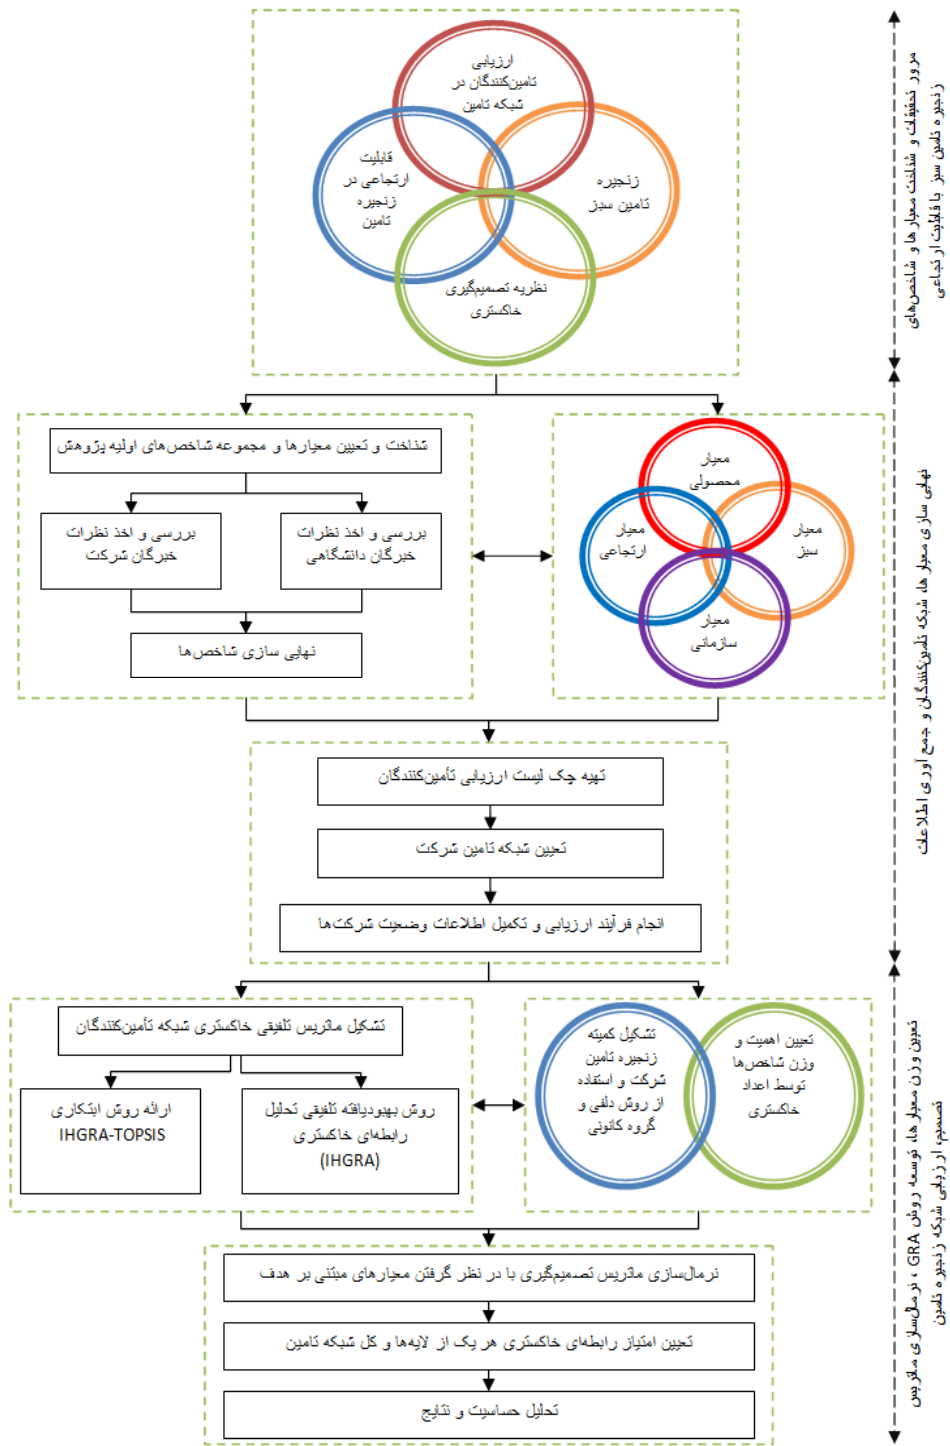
ارزیابی تامین‌کنندگان در شبکه تامین

قابلیت ارتجاعی در زنجیره تامین

زنجیره تامین سبز

نظریه تصمیم‌گیری خاکستری

مرور تحقیقات و شناخت معیارها و شاخص‌های زنجیره تامین سبز با قابلیت ارتجاعی

شناخت و تعیین معیارها و مجموعه شاخص‌های اولیه پژوهش

بررسی و اخذ نظرات خبرگان شرکت

بررسی و اخذ نظرات خبرگان دانشگاهی

نهایی سازی شاخص‌ها

معیار محصولی

معیار ارتجاعی

معیار سبز

معیار سازمانی

نهایی سازی معیارها، شبکه تامین‌کنندگان و جمع آوری اطلاعات

تهیه چک لیست ارزیابی تامین‌کنندگان

تعیین شبکه تامین شرکت

انجام فرآیند ارزیابی و تکمیل اطلاعات وضعیت شرکت‌ها

تشکیل ماتریس تلفیقی خاکستری شبکه تامین‌کنندگان

ارائه روش ابتکاری IHGRA-TOPSIS

روش بهبودیافته تلفیقی تحلیل رابطه‌ای خاکستری (IHGRA)

تشکیل کمیته زنجیره تامین شرکت و استفاده از روش دلفی و گروه کانونی

تعیین اهمیت و وزن شاخص‌ها توسط اعداد خاکستری

تعیین وزن معیارها، توسعه روش GRA، نرمال‌سازی ماتریس تصمیم، ارزیابی شبکه زنجیره تامین

نرمال‌سازی ماتریس تصمیم‌گیری با در نظر گرفتن معیارهای مبتنی بر هدف

تعیین امتیاز رابطه‌ای خاکستری هر یک از لایه‌ها و کل شبکه تامین

تحلیل حساسیت و نتایج